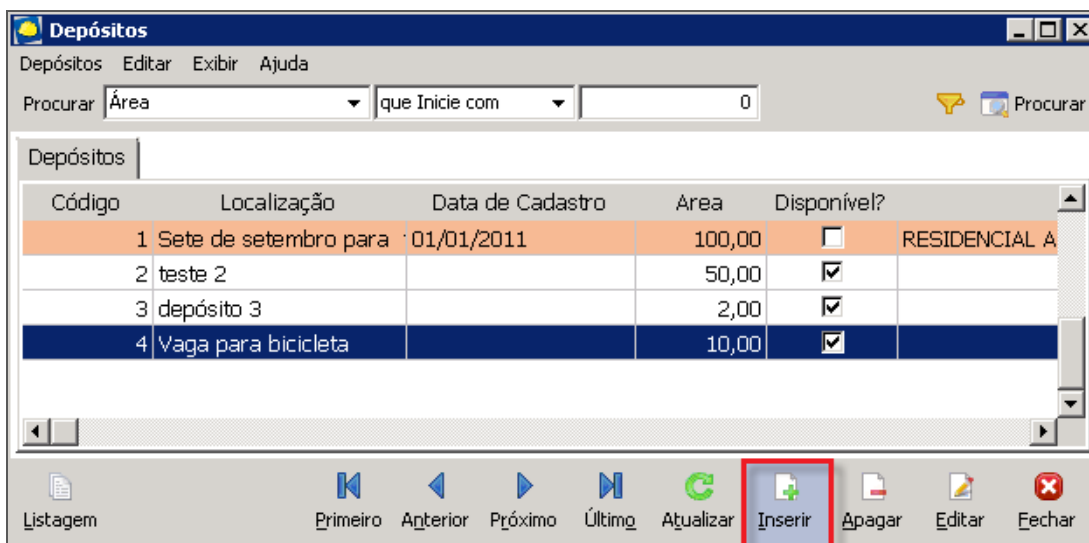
Depósitos

Depósitos Editar Exibir Ajuda

Procurar Área que Inicie com 0 Procurar

Depósitos

| Código | Localização | Data de Cadastro | Area | Disponível? | |
|---|---|---|---|---|---|
| 1 | Sete de setembro para | 01/01/2011 | 100,00 | ☐ | RESIDENCIAL A |
| 2 | teste 2 | | 50,00 | ☑ | |
| 3 | depósito 3 | | 2,00 | ☑ | |
| 4 | Vaga para bicicleta | | 10,00 | ☑ | |

Listagem Primeiro Anterior Próximo Último Atualizar Inserir Apagar Editar Fechar